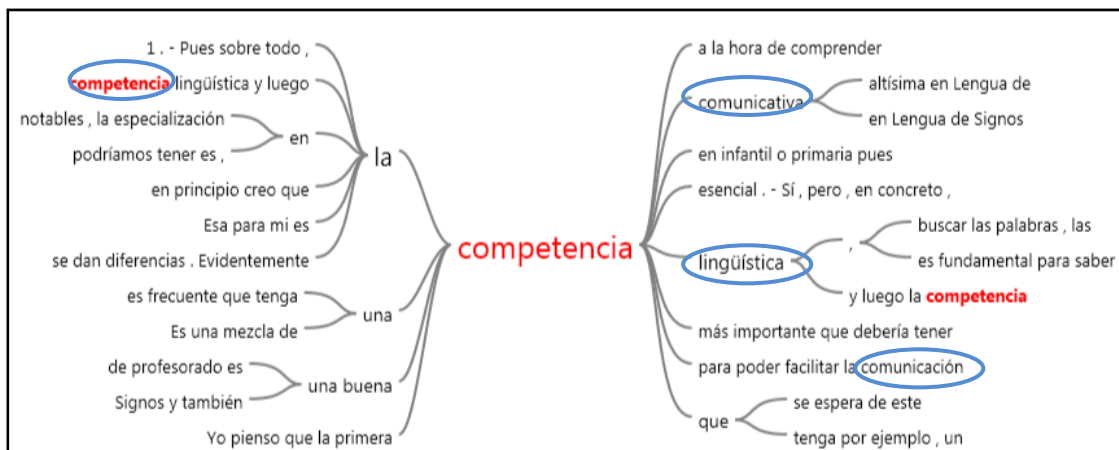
1 . - Pues sobre todo ,
competencia lingüística y luego
notables , la especialización
podríamos tener es ,
en
en principio creo que
Esa para mi es
se dan diferencias . Evidentemente
la
es frecuente que tenga
Es una mezcla de
una
de profesorado es
Signos y también
una buena
Yo pienso que la primera

competencia

a la hora de comprender
comunicativa
altísima en Lengua de
en Lengua de Signos
en infantil o primaria pues
esencial . - Sí , pero , en concreto ,
lingüística
,
buscar las palabras , las
es fundamental para saber
y luego la competencia
más importante que debería tener
para poder facilitar la comunicación
que
se espera de este
tenga por ejemplo , un